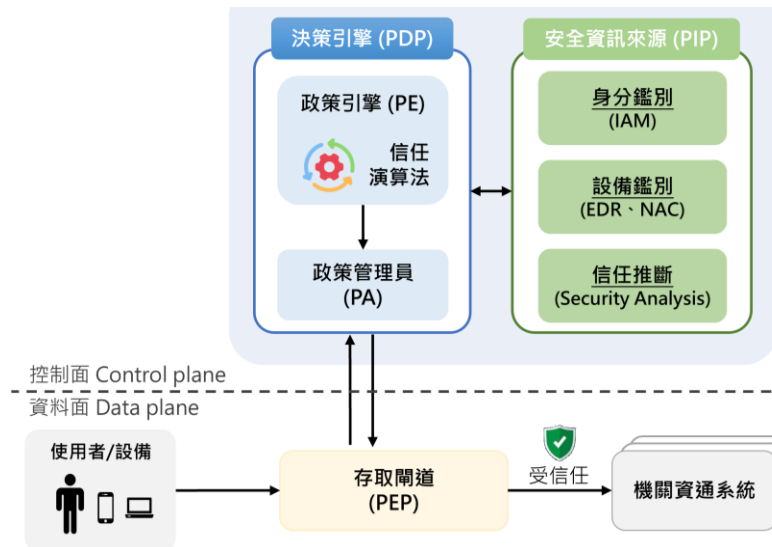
決策引擎 (PDP)

政策引擎 (PE)

信任演算法

政策管理員 (PA)

安全資訊來源 (PIP)

身分鑑別 (IAM)

設備鑑別 (EDR、NAC)

信任推斷 (Security Analysis)

控制面 Control plane

資料面 Data plane

使用者/設備

存取閘道 (PEP)

受信任

機關資通系統